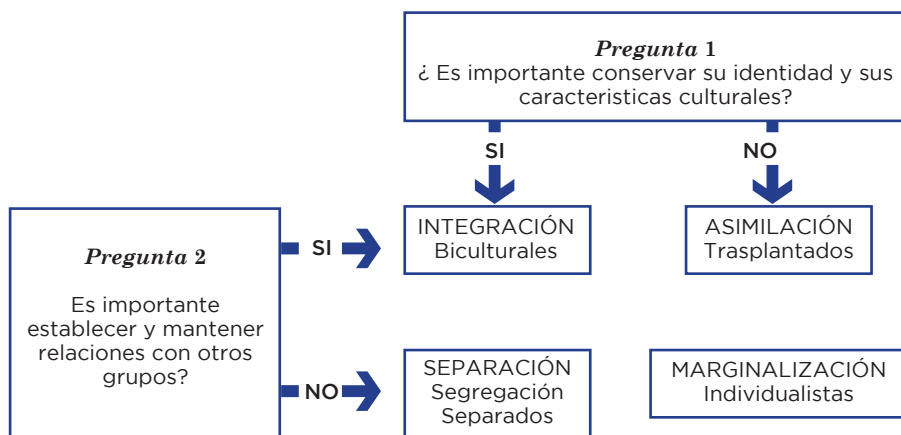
*Pregunta* 1
¿ Es importante conservar su identidad y sus caracteristicas culturales?

SI

NO

*Pregunta* 2

Es importante establecer y mantener relaciones con otros grupos?

SI

INTEGRACIÓN
Biculturales

ASIMILACIÓN
Trasplantados

NO

SEPARACIÓN
Segregación
Separados

MARGINALIZACIÓN
Individualistas